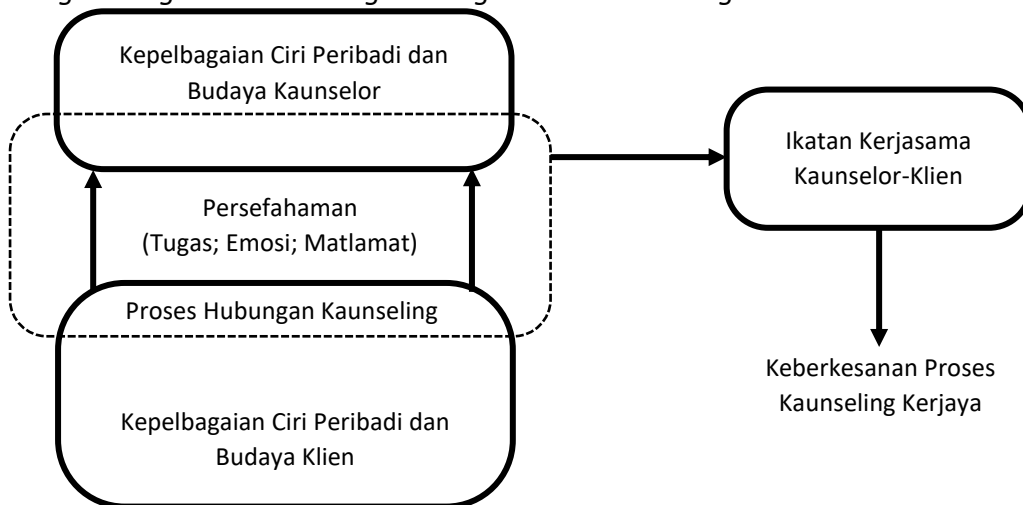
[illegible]

Kepelbagaian Ciri Peribadi dan Budaya Kaunselor

Persefahaman (Tugas; Emosi; Matlamat)

Proses Hubungan Kaunseling

Kepelbagaian Ciri Peribadi dan Budaya Klien

Ikatan Kerjasama Kaunselor-Klien

Keberkesanan Proses Kaunseling Kerjaya